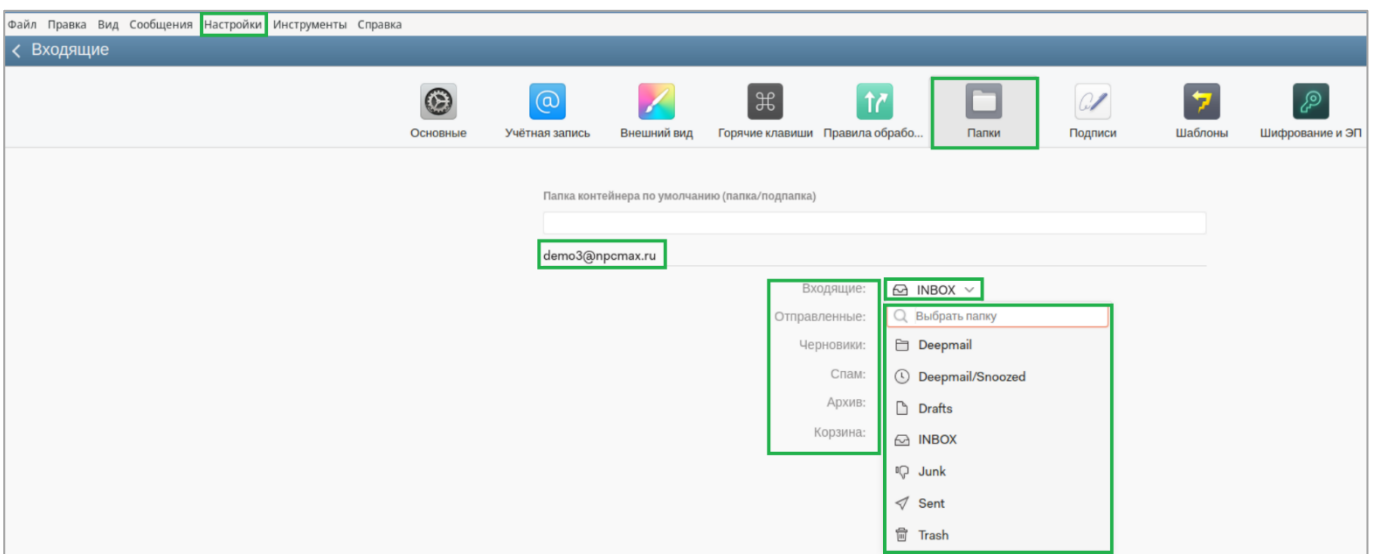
Файл Правка Вид Сообщения Настройки Инструменты Справка

Входящие

Основные Учётная запись Внешний вид Горячие клавиши Правила обрабо... Папки Подписи Шаблоны Шифрование и ЭП

Папка контейнера по умолчанию (папка/подпапка)

demo3@npcmax.ru

Входящие: INBOX
Отправленные:
Черновики:
Спам:
Архив:
Корзина:

Выбрать папку
Deepmail
Deepmail/Snoozed
Drafts
INBOX
Junk
Sent
Trash